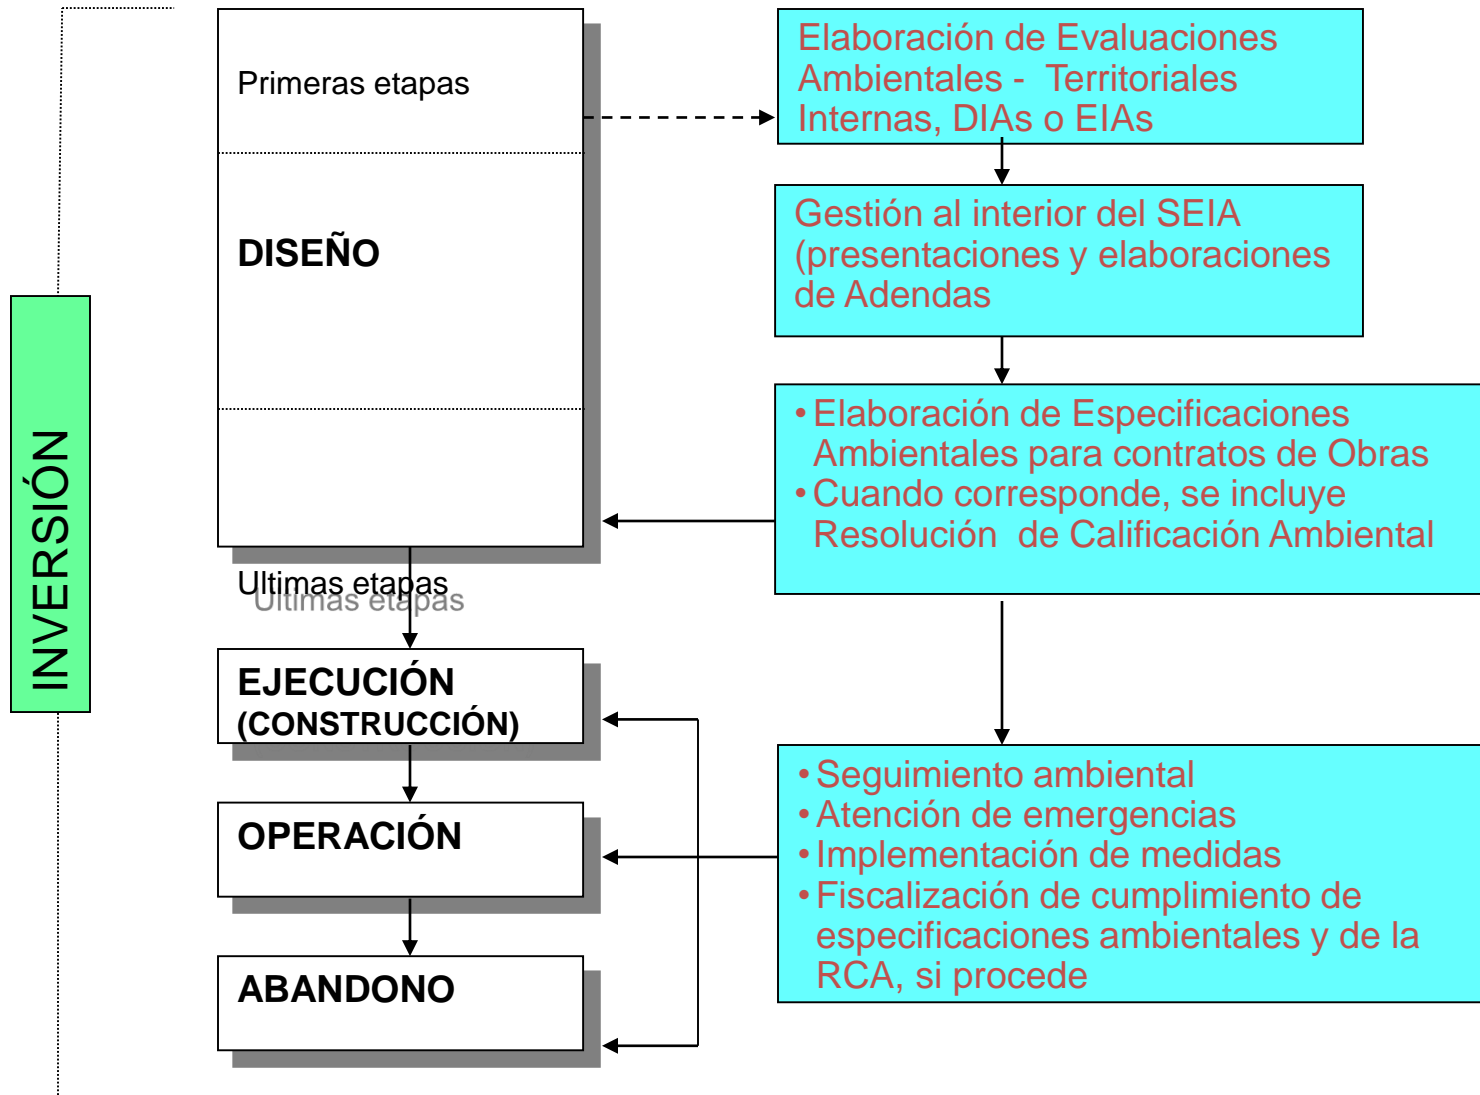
INVERSIÓN

Primeras etapas

DISEÑO

Ultimas etapas

Ultimas etapas

EJECUCIÓN (CONSTRUCCIÓN)

OPERACIÓN

ABANDONO

Elaboración de Evaluaciones Ambientales - Territoriales Internas, DIAs o EIAs

Gestión al interior del SEIA (presentaciones y elaboraciones de Adendas

• Elaboración de Especificaciones Ambientales para contratos de Obras
• Cuando corresponde, se incluye Resolución de Calificación Ambiental

• Seguimiento ambiental
• Atención de emergencias
• Implementación de medidas
• Fiscalización de cumplimiento de especificaciones ambientales y de la RCA, si procede